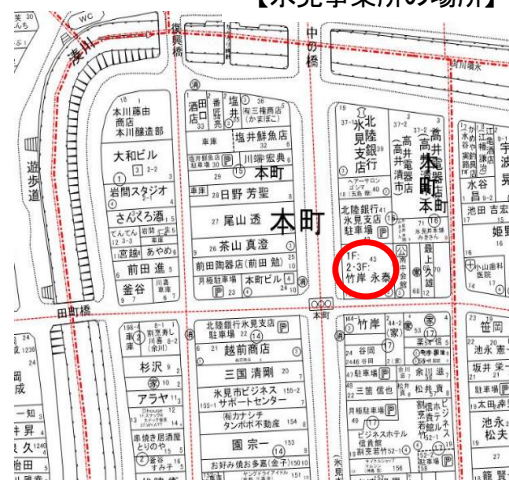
【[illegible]見事業所の場所】

WC
湊川
中の橋
遊歩道
本川藤由商店
本川醸造部
大和ビル
岩間スタジオ
さんくろ酒
宮越 あやめ
前田 進
釜谷
酒田店
塩井
塩井鮮魚店
川端 宏典
日野 芳聖
尾山 透
本町
米山 真澄
前田陶器店(前田 聡)
本町ビル
北陸銀行氷見支店
高井
高井製作所本店
北陸銀行氷見支店駐車場
1F 2-3F 竹岸 永泰
本町
最上
水谷
池田 吉宏
姫野
田町橋
北陸銀行小氷見支店駐車場
越前商店
杉沢
三国 清剛
氷見市ビジネスサポートセンター
アラヤ
タンポポ不動産
園 宗一
お好み焼 多喜(金子)
竹岸
谷岡
駐車場
三笘 信也
松井 貴
氷見ビジネスホテル
笹岡
池永
坂井
池永
松芙